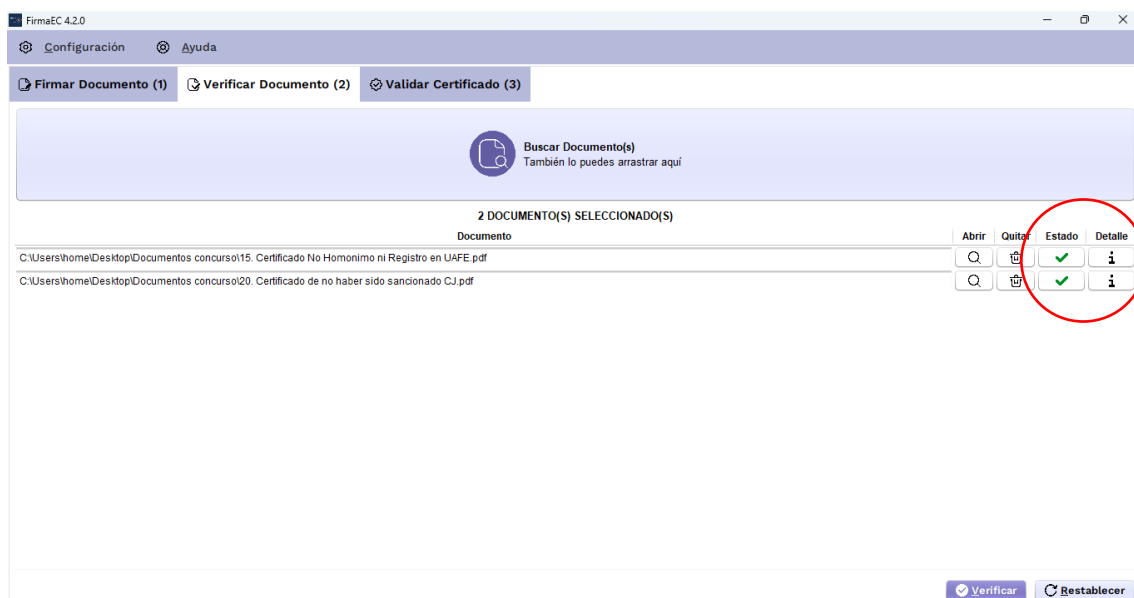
FirmaEC 4.2.0

Configuración Ayuda

Firmar Documento (1) Verificar Documento (2) Validar Certificado (3)

Buscar Documento(s)
También lo puedes arrastrar aquí

2 DOCUMENTO(S) SELECCIONADO(S)

| Documento | Abrir | Quitar | Estado | Detalle |
|---|---|---|---|---|
| C:\Users\home\Desktop\Documentos concurso\15. Certificado No Homonimo ni Registro en UAFE.pdf | | | | |
| C:\Users\home\Desktop\Documentos concurso\20. Certificado de no haber sido sancionado CJ.pdf | | | | |

Verificar Restablecer